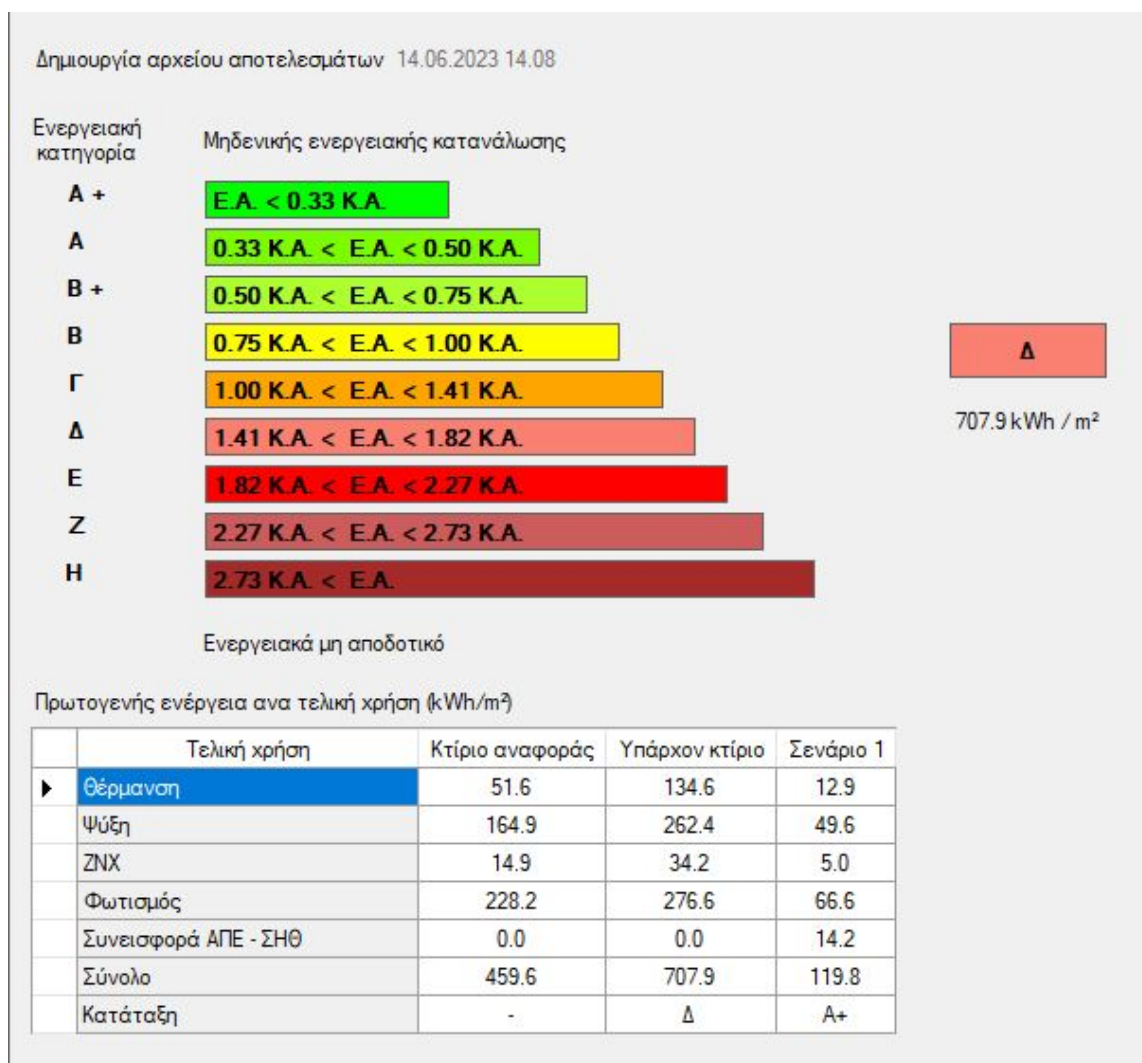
Δημιουργία αρχείου αποτελεσμάτων 14.06.2023 14.08

Ενεργειακή κατηγορία

Μηδενικής ενεργειακής κατανάλωσης

A + E.A. < 0.33 K.A.

A 0.33 K.A. < E.A. < 0.50 K.A.

B + 0.50 K.A. < E.A. < 0.75 K.A.

B 0.75 K.A. < E.A. < 1.00 K.A.

Γ 1.00 K.A. < E.A. < 1.41 K.A.

Δ 1.41 K.A. < E.A. < 1.82 K.A.

E 1.82 K.A. < E.A. < 2.27 K.A.

Z 2.27 K.A. < E.A. < 2.73 K.A.

H 2.73 K.A. < E.A.

Δ

707.9 kWh / m²

Ενεργειακά μη αποδοτικό

Πρωτογενής ενέργεια ανα τελική χρήση (kWh/m²)

| | Τελική χρήση | Κτίριο αναφοράς | Υπάρχον κτίριο | Σενάριο 1 |
|---|---|---|---|---|
| ▶ | Θέρμανση | 51.6 | 134.6 | 12.9 |
| | Ψύξη | 164.9 | 262.4 | 49.6 |
| | ΖΝΧ | 14.9 | 34.2 | 5.0 |
| | Φωτισμός | 228.2 | 276.6 | 66.6 |
| | Συνεισφορά ΑΠΕ - ΣΗΘ | 0.0 | 0.0 | 14.2 |
| | Σύνολο | 459.6 | 707.9 | 119.8 |
| | Κατάταξη | - | Δ | A+ |